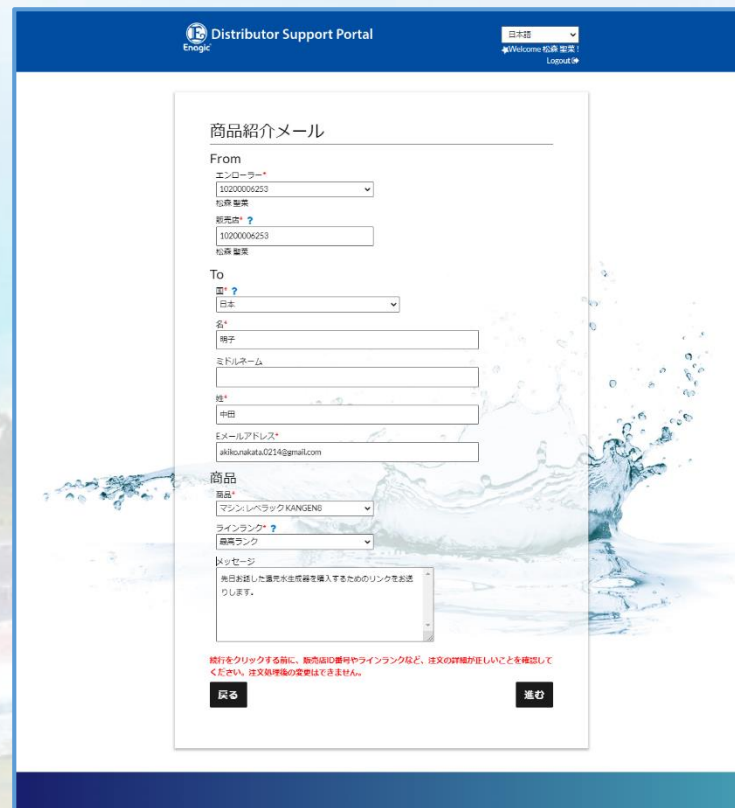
Enagic Distributor Support Portal

日本語

Welcome 松森 聖菜 !

Logout

商品紹介メール

From

エンローラー*

10200006253

松森 聖菜

販売店* ?

10200006253

松森 聖菜

To

国* ?

日本

名*

明子

ミドルネーム

姓*

中田

Eメールアドレス*

akiko.nakata.0214@gmail.com

商品

商品*

マシン: レベラック KANGEN8

ラインランク* ?

最高ランク

メッセージ

先日お話した還元水生成器を購入するためのリンクをお送りします。

続行をクリックする前に、販売店ID番号やラインランクなど、注文の詳細が正しいことを確認してください。注文処理後の変更はできません。

戻る

進む